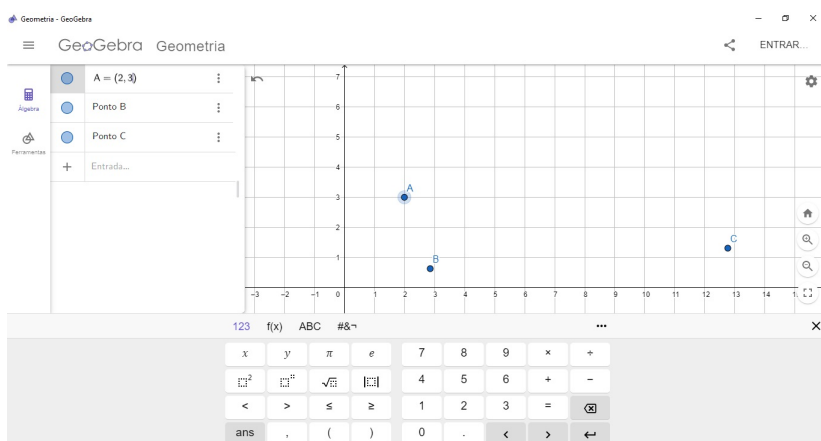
Geometria - GeoGebra

GeoGebra Geometria

ENTRAR...

Álgebra

Ferramentas

$A = (2, 3)$

Ponto B

Ponto C

Entrada...

7
6
5
4
3
2
1
0

-3 -2 -1 0 1 2 3 4 5 6 7 8 9 10 11 12 13 14

A

B

C

123 f(x) ABC #&¬ ···

| $x$ | $y$ | $\pi$ | $e$ | 7 | 8 | 9 | × | ÷ |
|---|---|---|---|---|---|---|---|---|
| $\square^2$ | $\square^{\square}$ | $\sqrt{\square}$ | $\lvert\square\rvert$ | 4 | 5 | 6 | + | − |
| < | > | ≤ | ≥ | 1 | 2 | 3 | = | ⌫ |
| ans | , | ( | ) | 0 | . | < | > | ↵ |